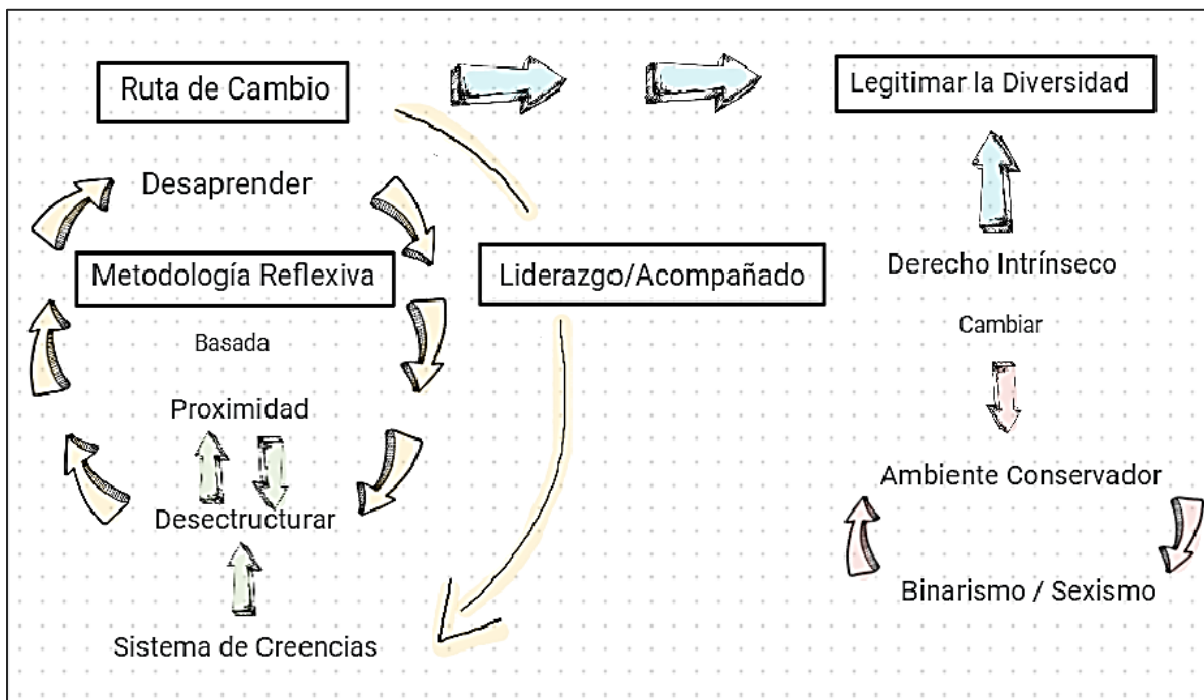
Ruta de Cambio

Legitimar la Diversidad

Desaprender

Metodología Reflexiva

Liderazgo/Acompañado

Derecho Intrínseco

Basada

Cambiar

Proximidad

Desectructurar

Ambiente Conservador

Binarismo / Sexismo

Sistema de Creencias